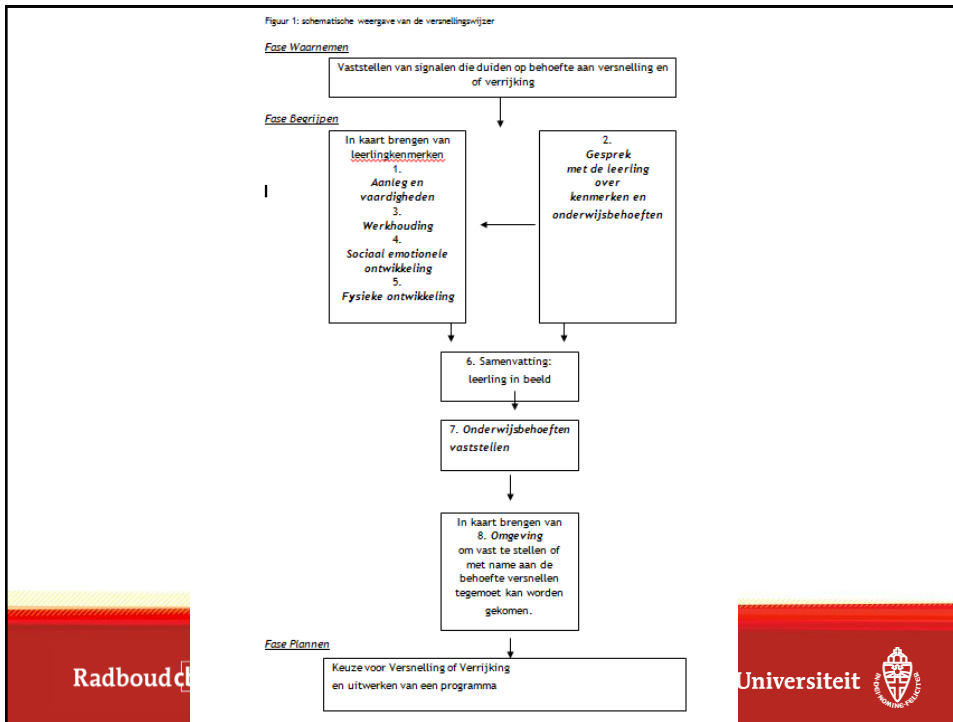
Figuur 1: schematische weergave van de versnellingswijzer

Fase Waarnemen

Vaststellen van signalen die duiden op behoefte aan versnelling en of verrijking

Fase Begrijpen

In kaart brengen van leerlingkenmerken
1.
Aanleg en vaardigheden
3.
Werkhouding
4.
Sociaal emotionele ontwikkeling
5.
Fysieke ontwikkeling

2.
Gesprek met de leerling over kenmerken en onderwijsbehoeften

6. Samenvatting: leerling in beeld

7. Onderwijsbehoeften vaststellen

In kaart brengen van
8. Omgeving
om vast te stellen of met name aan de behoefte versnellen tegemoet kan worden gekomen.

Fase Plannen

Keuze voor Versnelling of Verrijking
en uitwerken van een programma

Radboud c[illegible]

Universiteit

IN DEI NOMINE FELICITER